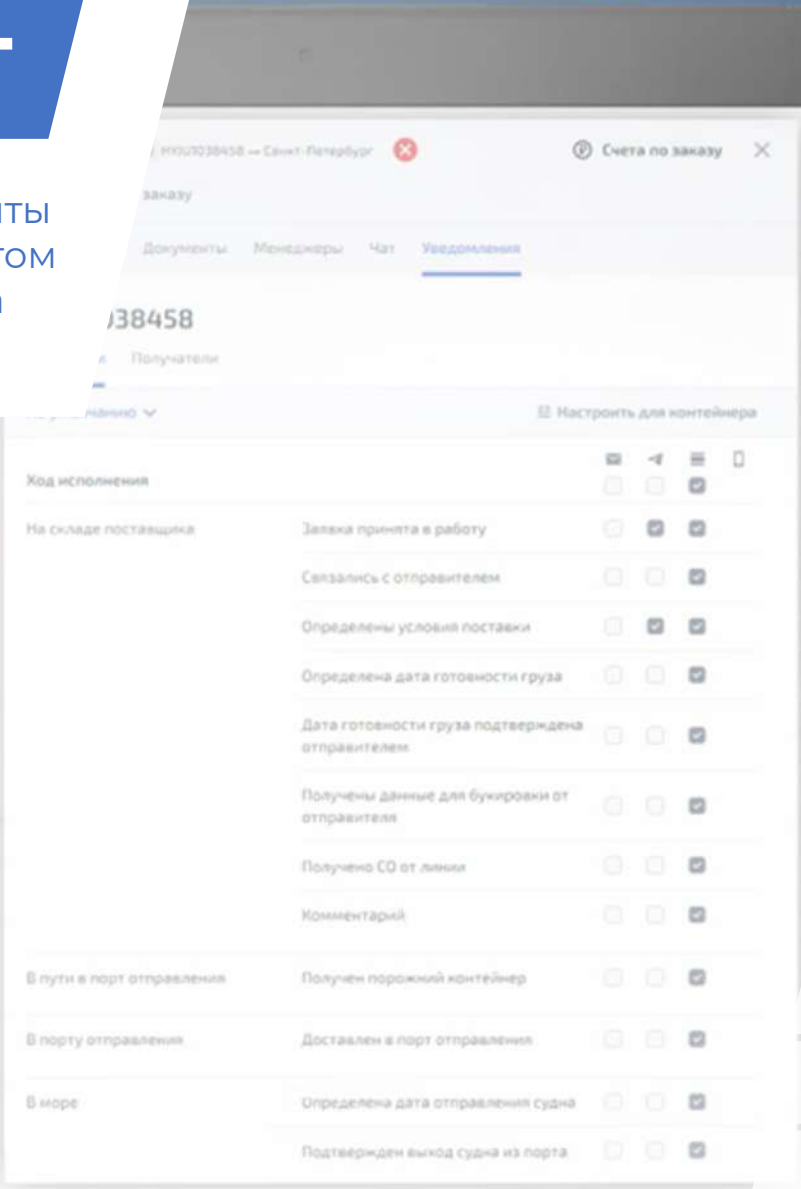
НТЫ
ТОМ
Л

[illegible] / MXKU1038458 — Санкт-Петербург

Счета по заказу

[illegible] заказу

Документы Менеджеры Чат Уведомления

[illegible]38458

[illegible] Получатели

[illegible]нанию

Настроить для контейнера

Ход исполнения

На складе поставщика
Заявка принята в работу
Связались с отправителем
Определены условия поставки
Определена дата готовности груза
Дата готовности груза подтверждена отправителем
Получены данные для букировки от отправителя
Получено CO от линии
Комментарий

В пути в порт отправления
Получен порожний контейнер

В порту отправления
Доставлен в порт отправления

В море
Определена дата отправления судна
Подтвержден выход судна из порта